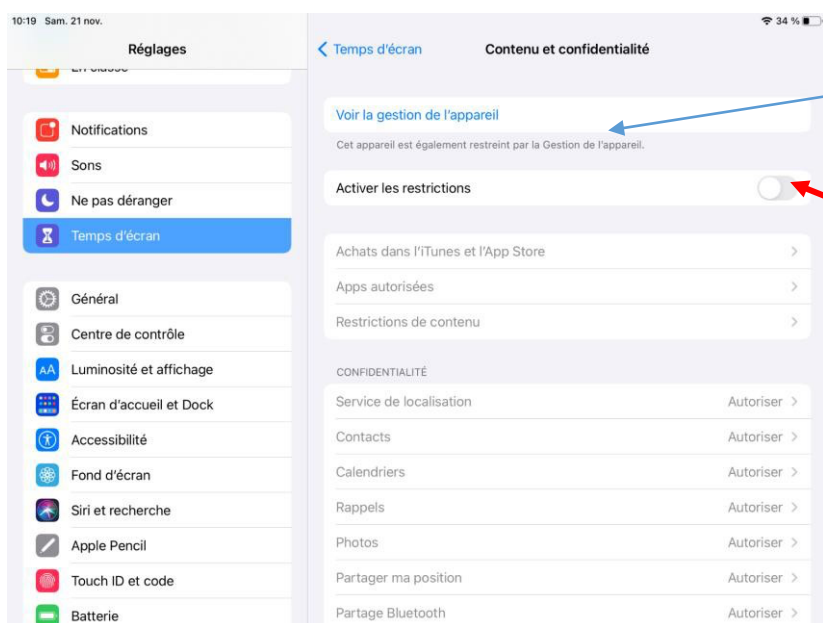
10:19 Sam. 21 nov.

34 %

Réglages

En classe

Notifications

Sons

Ne pas déranger

Temps d'écran

Général

Centre de contrôle

Luminosité et affichage

Écran d'accueil et Dock

Accessibilité

Fond d'écran

Siri et recherche

Apple Pencil

Touch ID et code

Batterie

< Temps d'écran

Contenu et confidentialité

Voir la gestion de l'appareil

Cet appareil est également restreint par la Gestion de l'appareil.

Activer les restrictions

Achats dans l'iTunes et l'App Store

Apps autorisées

Restrictions de contenu

CONFIDENTIALITÉ

Service de localisation Autoriser

Contacts Autoriser

Calendriers Autoriser

Rappels Autoriser

Photos Autoriser

Partager ma position Autoriser

Partage Bluetooth Autoriser